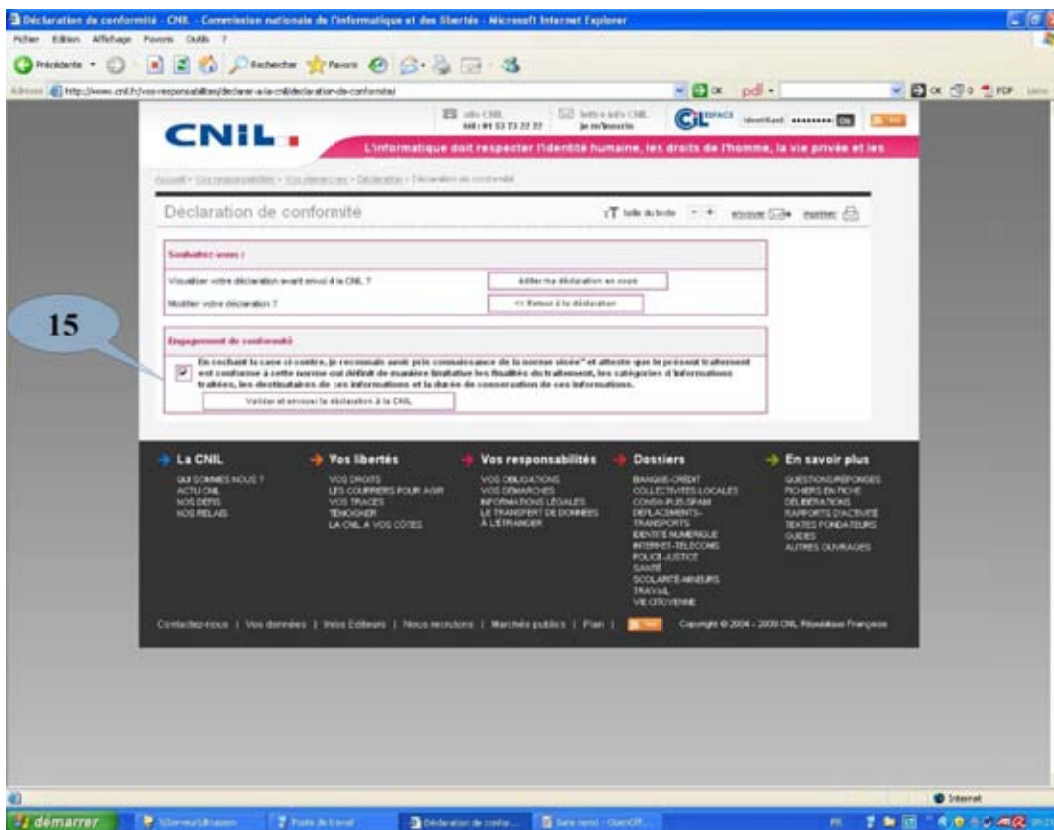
Déclaration de conformité - CNIL - Commission nationale de l'informatique et des libertés - Microsoft Internet Explorer

Fichier Edition Affichage Favoris Outils ?

Précédente Rechercher Favoris

Adresse http://www.cnil.fr/vos-responsabilites/declarer-a-la-cnil/declaration-de-conformite/

OK pdf OK PDF

CNIL.

Infos CNIL 0(0)1 53 73 22 22

Lettre Infos CNIL je m'inscris

CIL ESPACE Identifiant ••••••••• OK

L'informatique doit respecter l'identité humaine, les droits de l'homme, la vie privée et les

Accueil > Vos responsabilités > Vos démarches > Déclaration > Déclaration de conformité

Déclaration de conformité

Taille du texte - + envoyer imprimer

Souhaitez-vous :

Visualiser votre déclaration avant envoi à la CNIL ?

Afficher ma déclaration en cours

Modifier votre déclaration ?

<< Retour à la déclaration

15

Engagement de conformité

En cochant la case ci-contre, je reconnais avoir pris connaissance de la norme visée* et atteste que le présent traitement est conforme à cette norme qui définit de manière limitative les finalités du traitement, les catégories d'informations traitées, les destinataires de ces informations et la durée de conservation de ces informations.

Valider et envoyer la déclaration à la CNIL

La CNIL
QUI SOMMES NOUS ?
ACTU CNIL
NOS DÉFIS
NOS RELAIS

Vos libertés
VOS DROITS
LES COURRIERS POUR AGIR
VOS TRACES
TÉMOIGNER
LA CNIL A VOS CÔTÉS

Vos responsabilités
VOS OBLIGATIONS
VOS DÉMARCHES
INFORMATIONS LÉGALES
LE TRANSFERT DE DONNÉES À L'ÉTRANGER

Dossiers
BANQUE-CRÉDIT
COLLECTIVITÉS LOCALES
CONSO-PUB-SPAM
DÉPLACEMENTS-TRANSPORTS
IDENTITÉ NUMÉRIQUE
INTERNET-TÉLÉCOMS
POLICE-JUSTICE
SANTÉ
SCOLARITÉ-MINEURS
TRAVAIL
VIE CITOYENNE

En savoir plus
QUESTIONS/RÉPONSES
FICHIERS EN FICHE
DÉLIBÉRATIONS
RAPPORTS D'ACTIVITÉ
TEXTES FONDATEURS
GUIDES
AUTRES OUVRAGES

Contactez-nous | Vos données | Infos Editeurs | Nous recrutons | Marchés publics | Plan | RSS Copyright © 2004 - 2009 CNIL République Française

Internet

démarrer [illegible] Poste de travail Déclaration de confor... Sans nom1 - OpenOff...